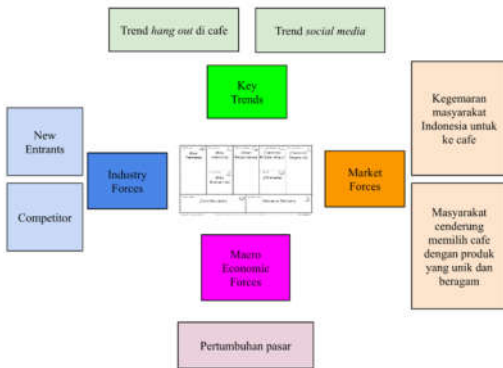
Trend *hang out* di cafe

Trend *social media*

Key Trends

New Entrants

Competitor

Industry Forces

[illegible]

Market Forces

Kegemaran masyarakat Indonesia untuk ke cafe

Masyarakat cenderung memilih cafe dengan produk yang unik dan beragam

Macro Economic Forces

Pertumbuhan pasar